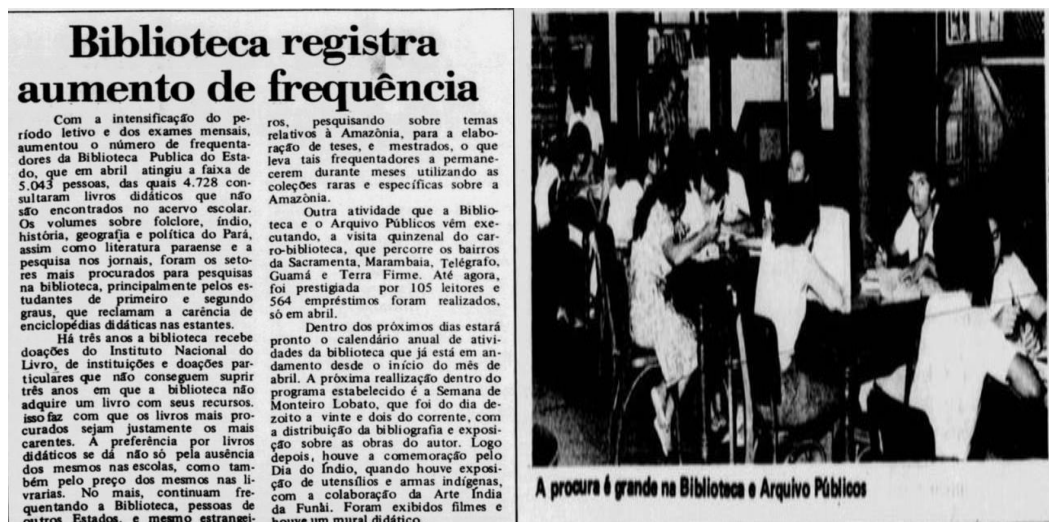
Biblioteca registra aumento de frequência

Com a intensificação do período letivo e dos exames mensais, aumentou o número de frequentadores da Biblioteca Publica do Estado, que em abril atingiu a faixa de 5.043 pessoas, das quais 4.728 consultaram livros didáticos que não são encontrados no acervo escolar. Os volumes sobre folclore, índio, história, geografia e política do Pará, assim como literatura paraense e a pesquisa nos jornais, foram os setores mais procurados para pesquisas na biblioteca, principalmente pelos estudantes de primeiro e segundo graus, que reclamam a carência de enciclopédias didáticas nas estantes.

Há três anos a biblioteca recebe doações do Instituto Nacional do Livro, de instituições e doações particulares que não conseguem suprir três anos em que a biblioteca não adquire um livro com seus recursos. isso faz com que os livros mais procurados sejam justamente os mais carentes. A preferência por livros didáticos se dá não só pela ausência dos mesmos nas escolas, como também pelo preço dos mesmos nas livrarias. No mais, continuam frequentando a Biblioteca, pessoas de outros Estados, e mesmo estrangeiros, pesquisando sobre temas relativos à Amazônia, para a elaboração de teses, e mestrados, o que leva tais frequentadores a permanecerem durante meses utilizando as coleções raras e específicas sobre a Amazônia.

Outra atividade que a Biblioteca e o Arquivo Públicos vêm executando, a visita quinzenal do carro-biblioteca, que percorre os bairros da Sacramenta, Marambaia, Telégrafo, Guamá e Terra Firme. Até agora, foi prestigiada por 105 leitores e 564 empréstimos foram realizados, só em abril.

Dentro dos próximos dias estará pronto o calendário anual de atividades da biblioteca que já está em andamento desde o início do mês de abril. A próxima reallização dentro do programa estabelecido é a Semana de Monteiro Lobato, que foi do dia dezoito a vinte e dois do corrente, com a distribuição da bibliografia e exposição sobre as obras do autor. Logo depois, houve a comemoração pelo Dia do Índio, quando houve exposição de utensílios e armas indígenas, com a colaboração da Arte Índia da Funai. Foram exibidos filmes e houve um mural didático.

A procura é grande na Biblioteca e Arquivo Públicos